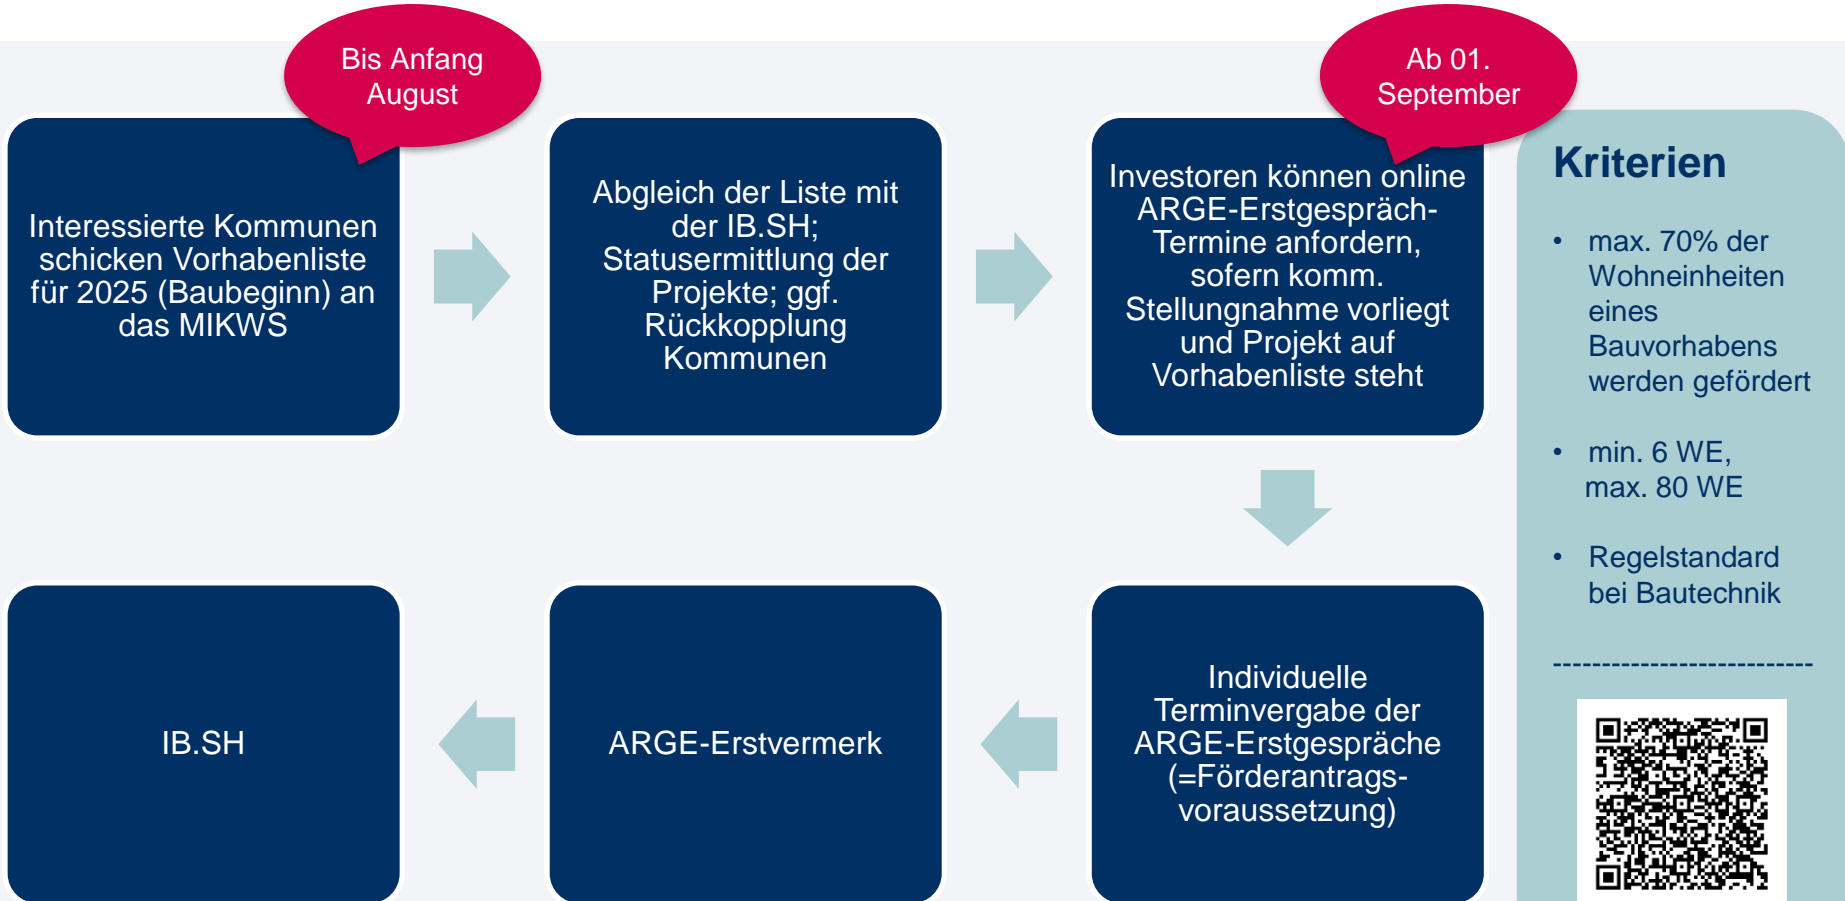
Bis Anfang August

Interessierte Kommunen schicken Vorhabenliste für 2025 (Baubeginn) an das MIKWS

Abgleich der Liste mit der IB.SH; Statusermittlung der Projekte; ggf. Rückkopplung Kommunen

Ab 01. September

Investoren können online ARGE-Erstgespräch-Termine anfordern, sofern komm. Stellungnahme vorliegt und Projekt auf Vorhabenliste steht

Individuelle Terminvergabe der ARGE-Erstgespräche (=Förderantragsvoraussetzung)

ARGE-Erstvermerk

IB.SH

Kriterien

- max. 70% der Wohneinheiten eines Bauvorhabens werden gefördert
- min. 6 WE, max. 80 WE
- Regelstandard bei Bautechnik

--------------------------